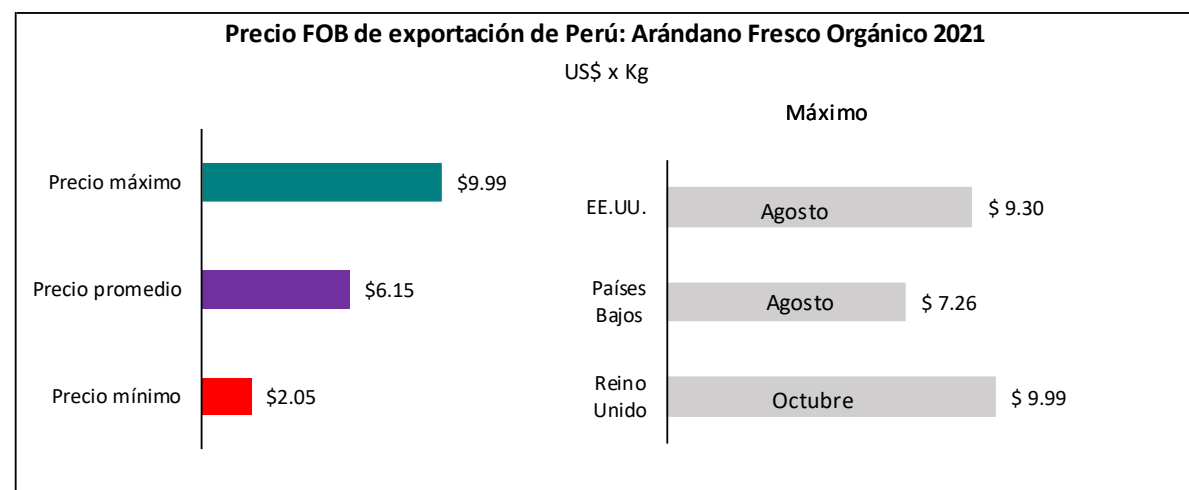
Precio FOB de exportación de Perú: Arándano Fresco Orgánico 2021
US$ x Kg

Precio máximo $9.99
Precio promedio $6.15
Precio mínimo $2.05

Máximo

EE.UU. Agosto $ 9.30
Países Bajos Agosto $ 7.26
Reino Unido Octubre $ 9.99